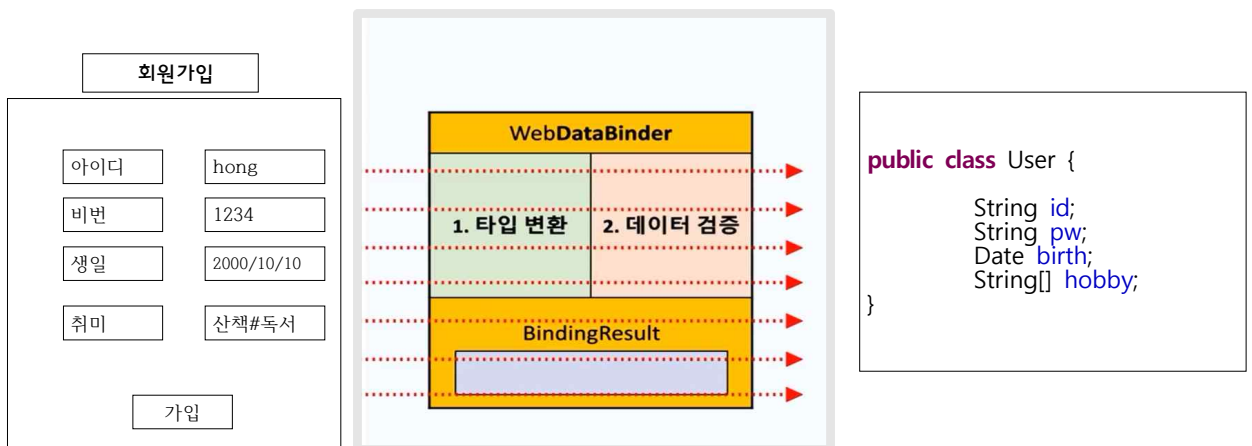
회원가입

| 아이디 | hong |
|---|---|
| 비번 | 1234 |
| 생일 | 2000/10/10 |
| 취미 | 산책#독서 |

가입

WebDataBinder

1. 타입 변환

2. 데이터 검증

BindingResult

public class User {
String id;
String pw;
Date birth;
String[] hobby;
}